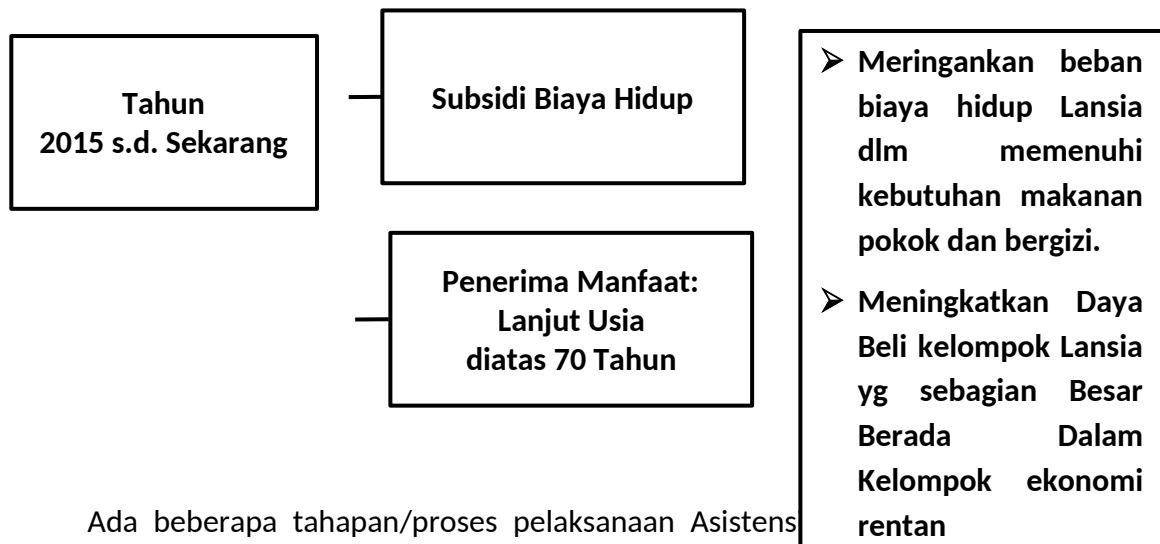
Tahun
2015 s.d. Sekarang

Subsidi Biaya Hidup

Penerima Manfaat:
Lanjut Usia
diatas 70 Tahun

➢ Meringankan beban biaya hidup Lansia dlm memenuhi kebutuhan makanan pokok dan bergizi.

➢ Meningkatkan Daya Beli kelompok Lansia yg sebagian Besar Berada Dalam Kelompok ekonomi rentan

Ada beberapa tahapan/proses pelaksanaan Asistens